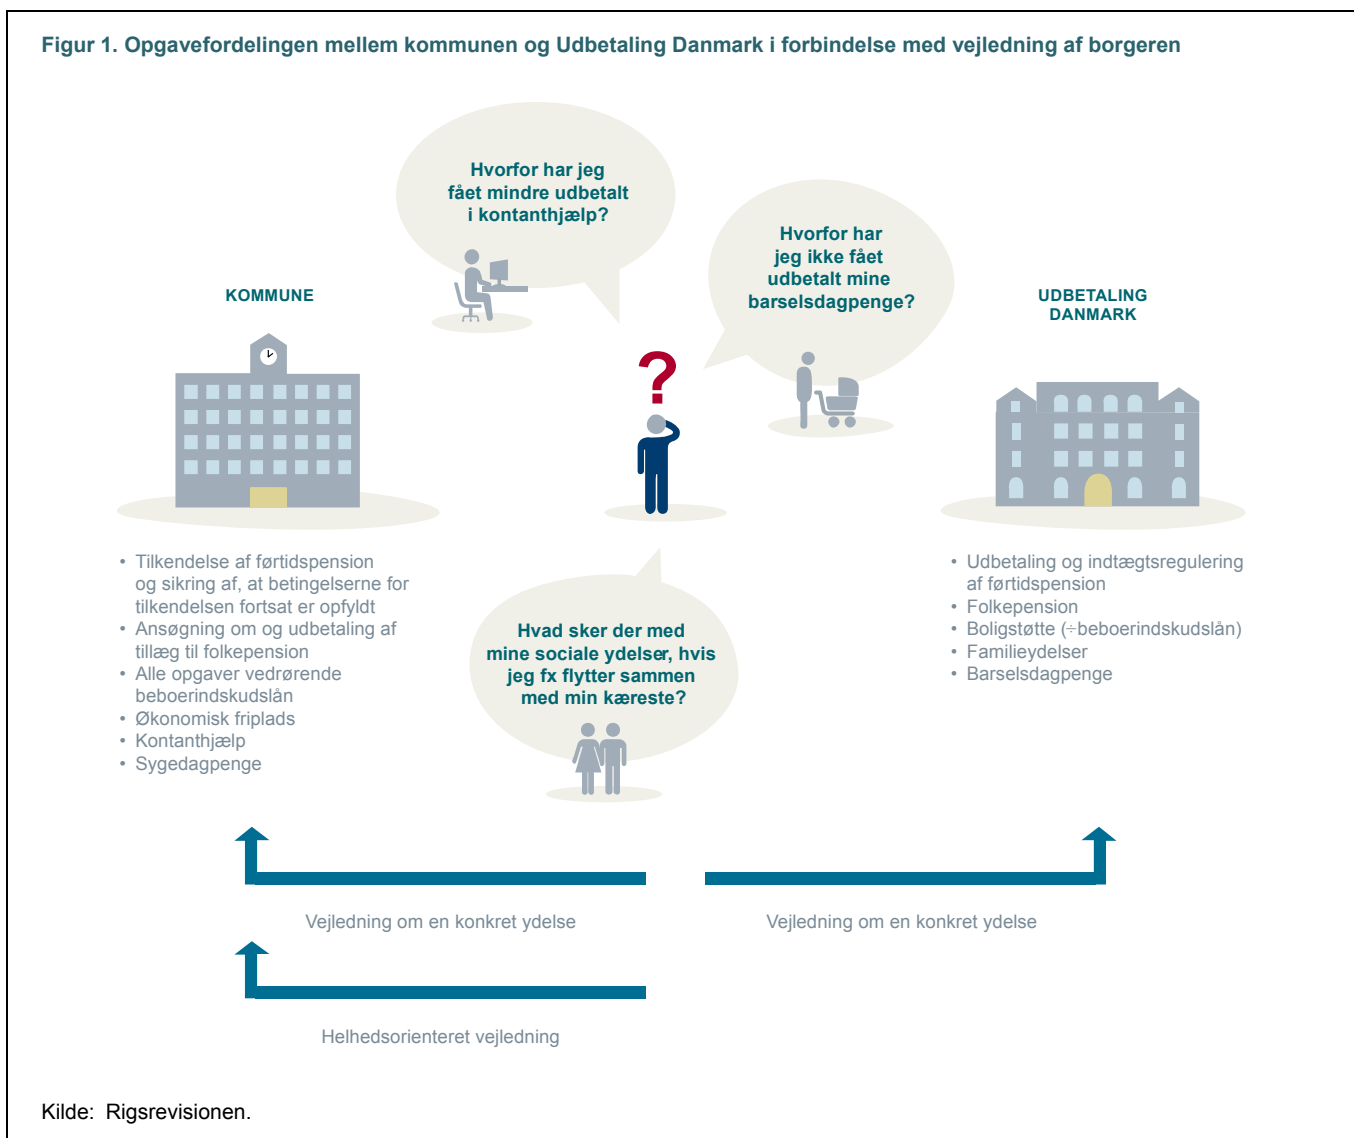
Figur 1. Opgavefordelingen mellem kommunen og Udbetaling Danmark i forbindelse med vejledning af borgeren

Hvorfor har jeg fået mindre udbetalt i kontanthjælp?

Hvorfor har jeg ikke fået udbetalt mine barselsdagpenge?

KOMMUNE

UDBETALING DANMARK

?

• Tilkendelse af førtidspension og sikring af, at betingelserne for tilkendelsen fortsat er opfyldt
• Ansøgning om og udbetaling af tillæg til folkepension
• Alle opgaver vedrørende beboerindskudslån
• Økonomisk friplads
• Kontanthjælp
• Sygedagpenge

Hvad sker der med mine sociale ydelser, hvis jeg fx flytter sammen med min kæreste?

• Udbetaling og indtægtsregulering af førtidspension
• Folkepension
• Boligstøtte (÷beboerindskudslån)
• Familieydelser
• Barselsdagpenge

Vejledning om en konkret ydelse

Vejledning om en konkret ydelse

Helhedsorienteret vejledning

Kilde: Rigsrevisionen.